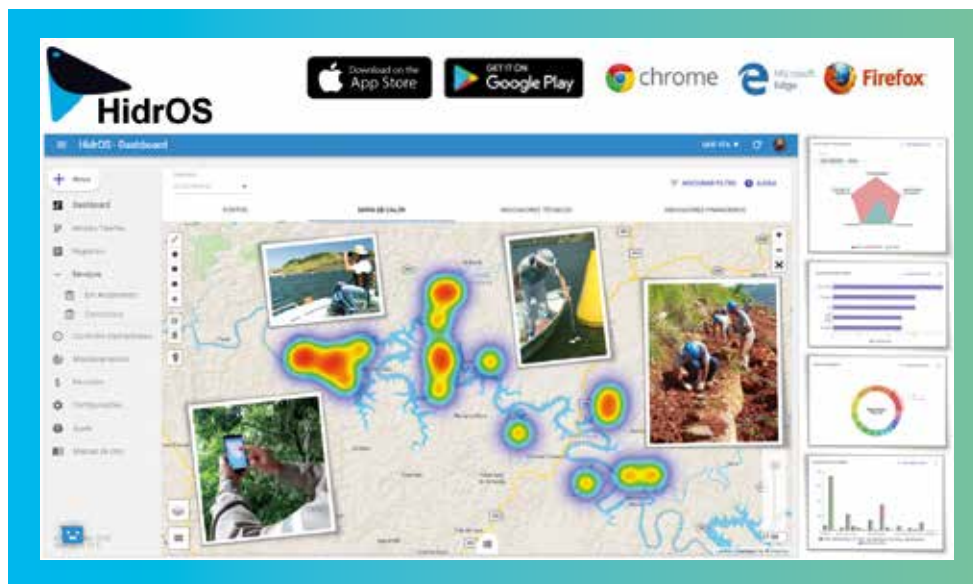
HidrOS

Download on the App Store

GET IT ON Google Play

chrome

Microsoft Edge

Firefox

HidrOS - Dashboard

+ Novo

Dashboard

Minhas Tarefas

Registros

Serviços

Em Andamento

Concluídos

Controles Operacionais

Monitoramento

Recursos

Configurações

Suporte

Manual de Uso

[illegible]

PONTOS

MAPA DE CALOR

INDICADORES TÉCNICOS

INDICADORES FINANCEIROS

ADICIONAR FILTRO

AJUDA